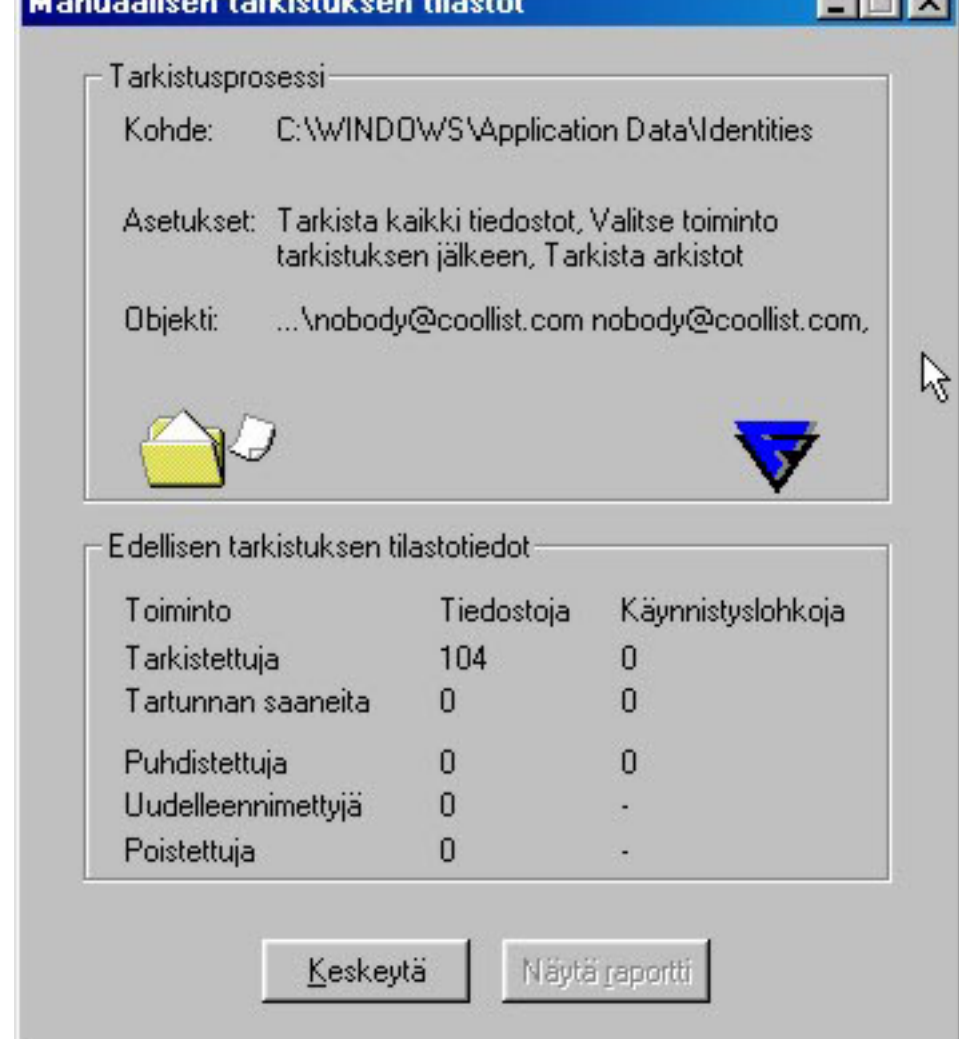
Manuaalisen tarkistuksen tilastot

Tarkistusprosessi

Kohde: C:\WINDOWS\Application Data\Identities

Asetukset: Tarkista kaikki tiedostot, Valitse toiminto tarkistuksen jälkeen, Tarkista arkistot

Objekti: ...\nobody@coollist.com nobody@coollist.com,

Edellisen tarkistuksen tilastotiedot

| Toiminto | Tiedostoja | Käynnistyslohkoja |
|---|---|---|
| Tarkistettuja | 104 | 0 |
| Tartunnan saaneita | 0 | 0 |
| Puhdistettuja | 0 | 0 |
| Uudelleennimettyjä | 0 | - |
| Poistettuja | 0 | - |

Keskeytä

Näytä raportti